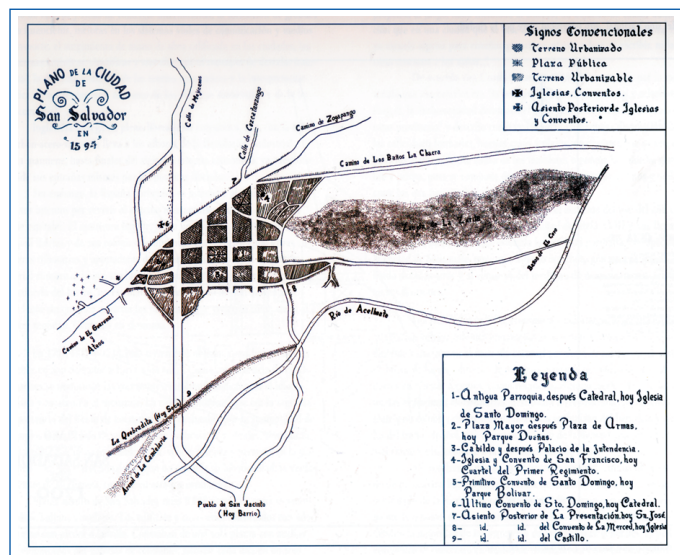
PLANO DE LA CIUDAD DE San Salvador EN 1594

Signos Convencionales
Terreno Urbanizado
Plaza Pública
Terreno Urbanizable
Iglesias, Conventos.
Asiento Posterior de Iglesias y Conventos.

Calle de Mejicanos
Calle de Candelaria
Camino de Zacamil
Camino de Los Baños La Chacra
Camino de El Guarumal y Ahuas
Río de Acelhuate
Barrio de El Coro
La Quebradita (Hoy Seca)
Arroyo de La Cabañona
Pueblo de San Jacinto (Hoy Barrio)

Leyenda
1- Antigua Parroquia, después Catedral, hoy Iglesia de Santo Domingo.
2- Plaza Mayor después Plaza de Armas, hoy Parque Dueñas.
3- Cabildo y después Palacio de la Intendencia.
4- Iglesia y Convento de San Francisco, hoy Cuartel del Primer Regimiento.
5- Primitivo Convento de Santo Domingo, hoy Parque Bolívar.
6- Ultimo Convento de Sto. Domingo, hoy Catedral.
7- Asiento Posterior de La Presentación, hoy Sn. José
8- id. id. del Convento de La Merced, hoy Iglesia
9- id. id. del Castillo.